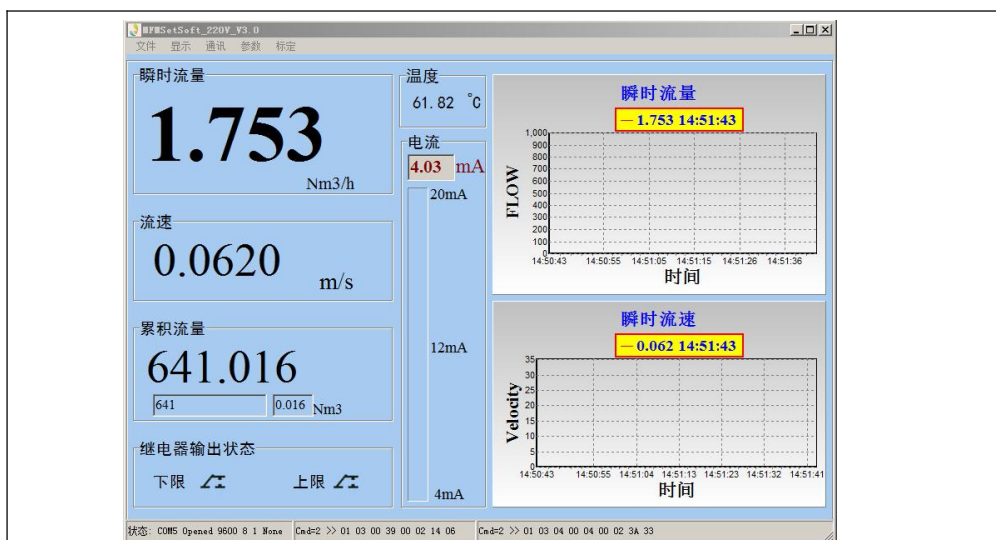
MFMSetSoft_220V_V3.0

文件 显示 通讯 参数 标定

瞬时流量

1.753

Nm3/h

流速

0.0620 m/s

累积流量

641.016

641 | 0.016 Nm3

继电器输出状态

下限 上限

温度

61.82 ℃

电流

4.03 mA

20mA

12mA

4mA

瞬时流量

— 1.753 14:51:43

FLOW

1,000
900
800
700
600
500
400
300
200
100
0

14:50:43 14:50:55 14:51:05 14:51:15 14:51:26 14:51:36

时间

瞬时流速

— 0.062 14:51:43

Velocity

35
30
25
20
15
10
5
0

14:50:43 14:50:55 14:51:04 14:51:13 14:51:23 14:51:32 14:51:41

时间

状态: COM5 Opened 9600 8 1 None | Cmd=2 >> 01 03 00 39 00 02 14 06 | Cmd=2 >> 01 03 04 00 04 00 02 3A 33